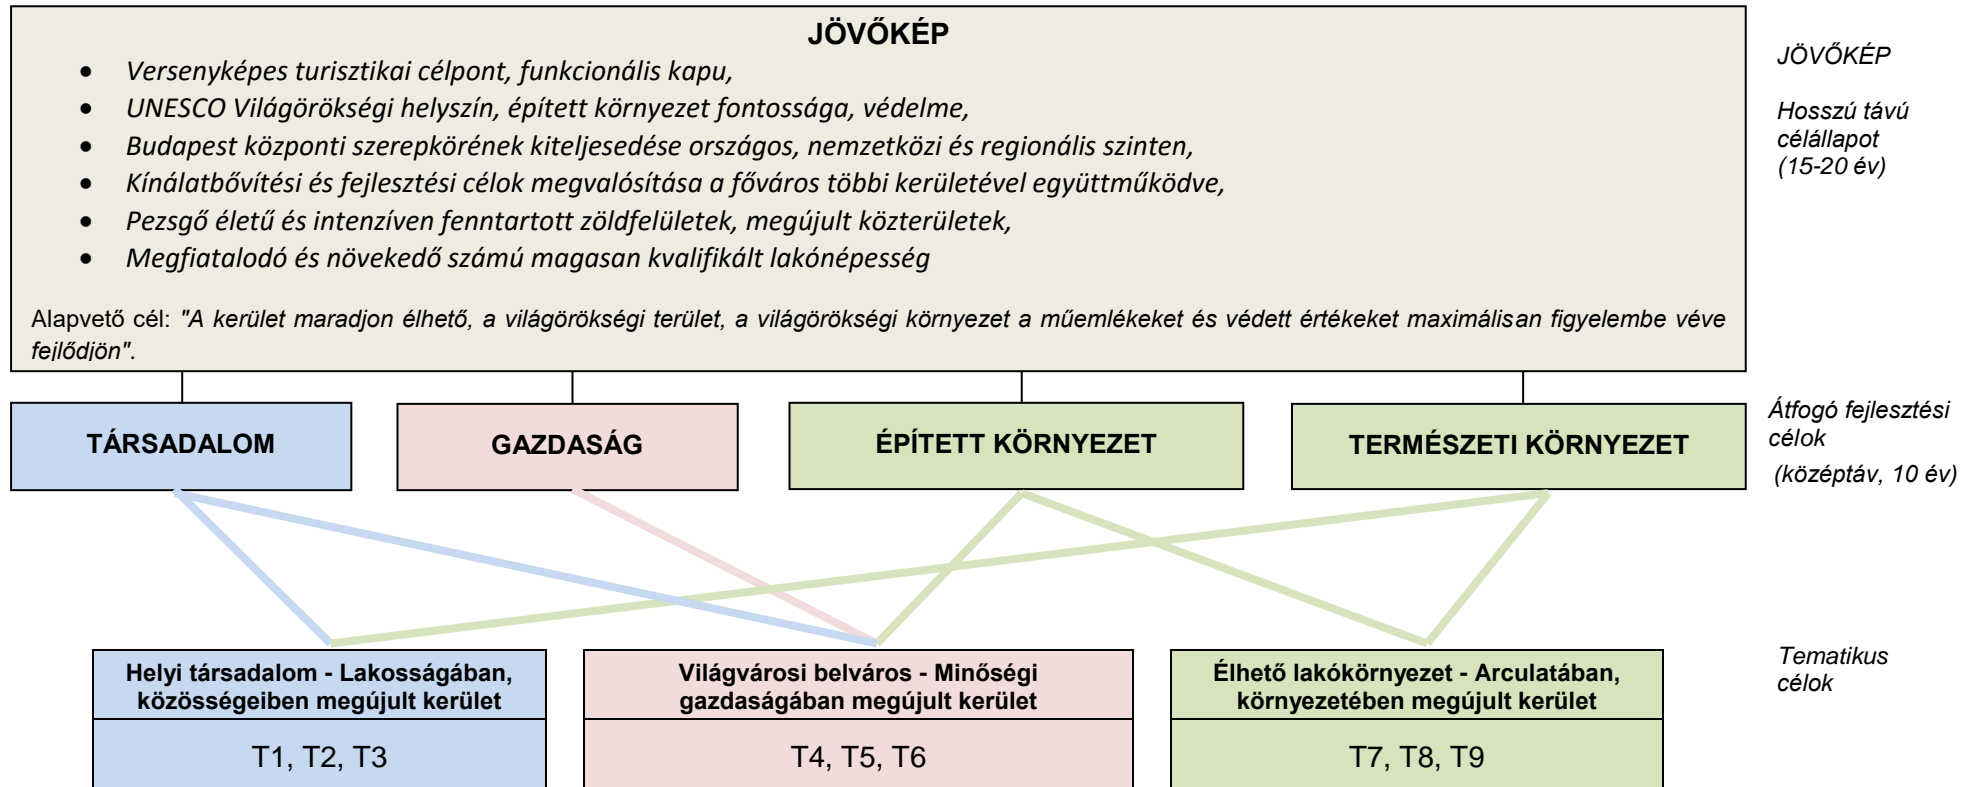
JÖVŐKÉP

- Versenyképes turisztikai célpont, funkcionális kapu,
- UNESCO Világörökségi helyszín, épített környezet fontossága, védelme,
- Budapest központi szerepkörének kiteljesedése országos, nemzetközi és regionális szinten,
- Kínálatbővítési és fejlesztési célok megvalósítása a főváros többi kerületével együttműködve,
- Pezsgő életű és intenzíven fenntartott zöldfelületek, megújult közterületek,
- Megfiatalodó és növekedő számú magasan kvalifikált lakónépesség

Alapvető cél: "A kerület maradjon élhető, a világörökségi terület, a világörökségi környezet a műemlékeket és védett értékeket maximálisan figyelembe véve fejlődjön".

JÖVŐKÉP

Hosszú távú célállapot (15-20 év)

TÁRSADALOM

GAZDASÁG

ÉPÍTETT KÖRNYEZET

TERMÉSZETI KÖRNYEZET

Átfogó fejlesztési célok (középtáv, 10 év)

Helyi társadalom - Lakosságában, közösségeiben megújult kerület

T1, T2, T3

Világvárosi belváros - Minőségi gazdaságában megújult kerület

T4, T5, T6

Élhető lakókörnyezet - Arculatában, környezetében megújult kerület

T7, T8, T9

Tematikus célok